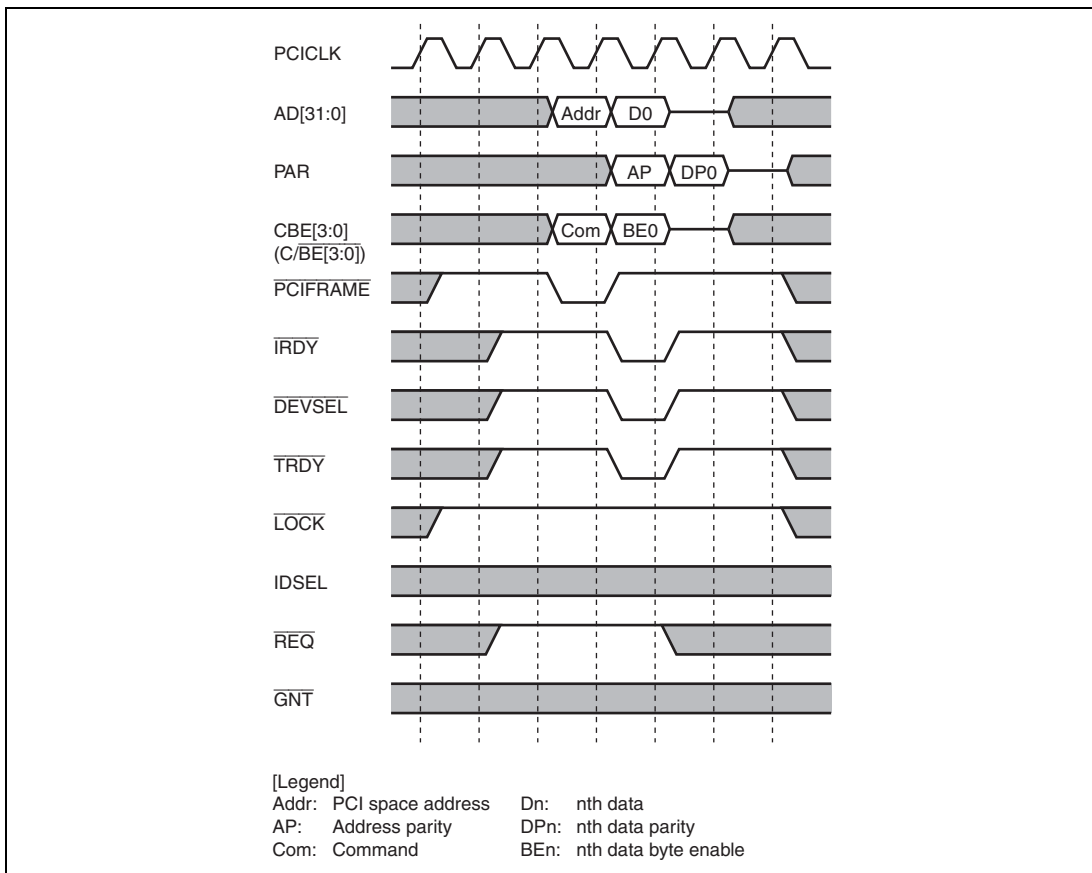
PCICLK

AD[31:0]

Addr

D0

PAR

AP

DP0

CBE[3:0]
(C/$\overline{BE[3:0]}$)

Com

BE0

$\overline{PCIFRAME}$

$\overline{IRDY}$

$\overline{DEVSEL}$

$\overline{TRDY}$

$\overline{LOCK}$

IDSEL

$\overline{REQ}$

$\overline{GNT}$

[Legend]
Addr: PCI space address
AP: Address parity
Com: Command

Dn: nth data
DPn: nth data parity
BEn: nth data byte enable